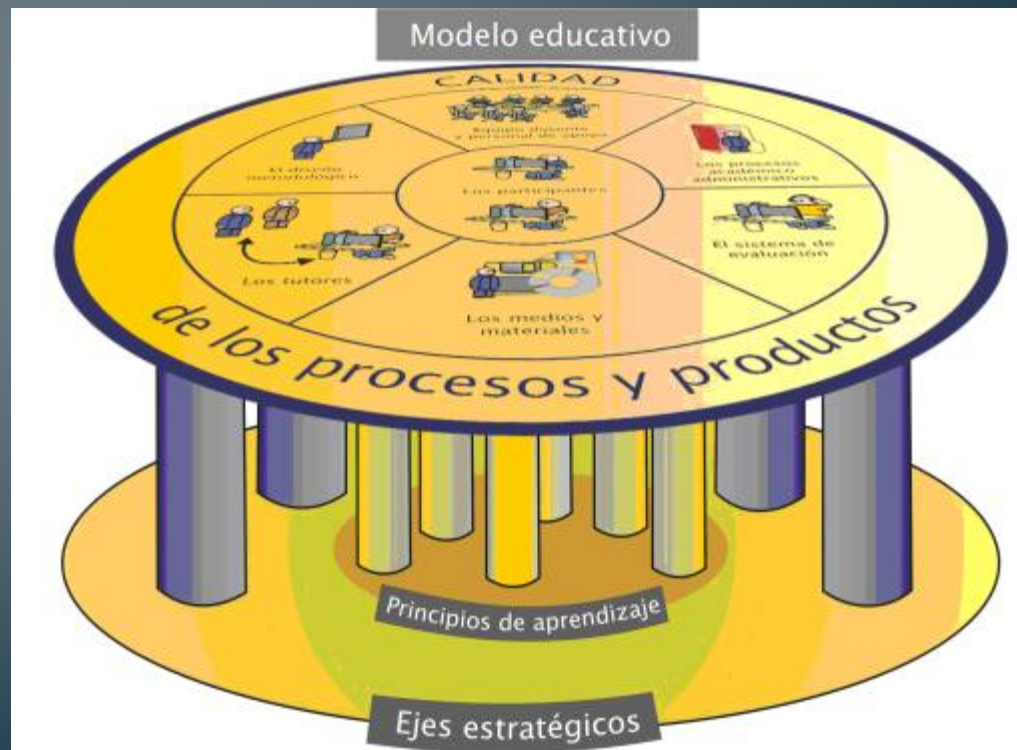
Modelo educativo

CALIDAD

Equipo docente y personal de apoyo

Los procesos académico administrativos

El diseño metodológico

Los participantes

El sistema de evaluación

Los tutores

Los medios y materiales

de los procesos y productos

Principios de aprendizaje

Ejes estratégicos